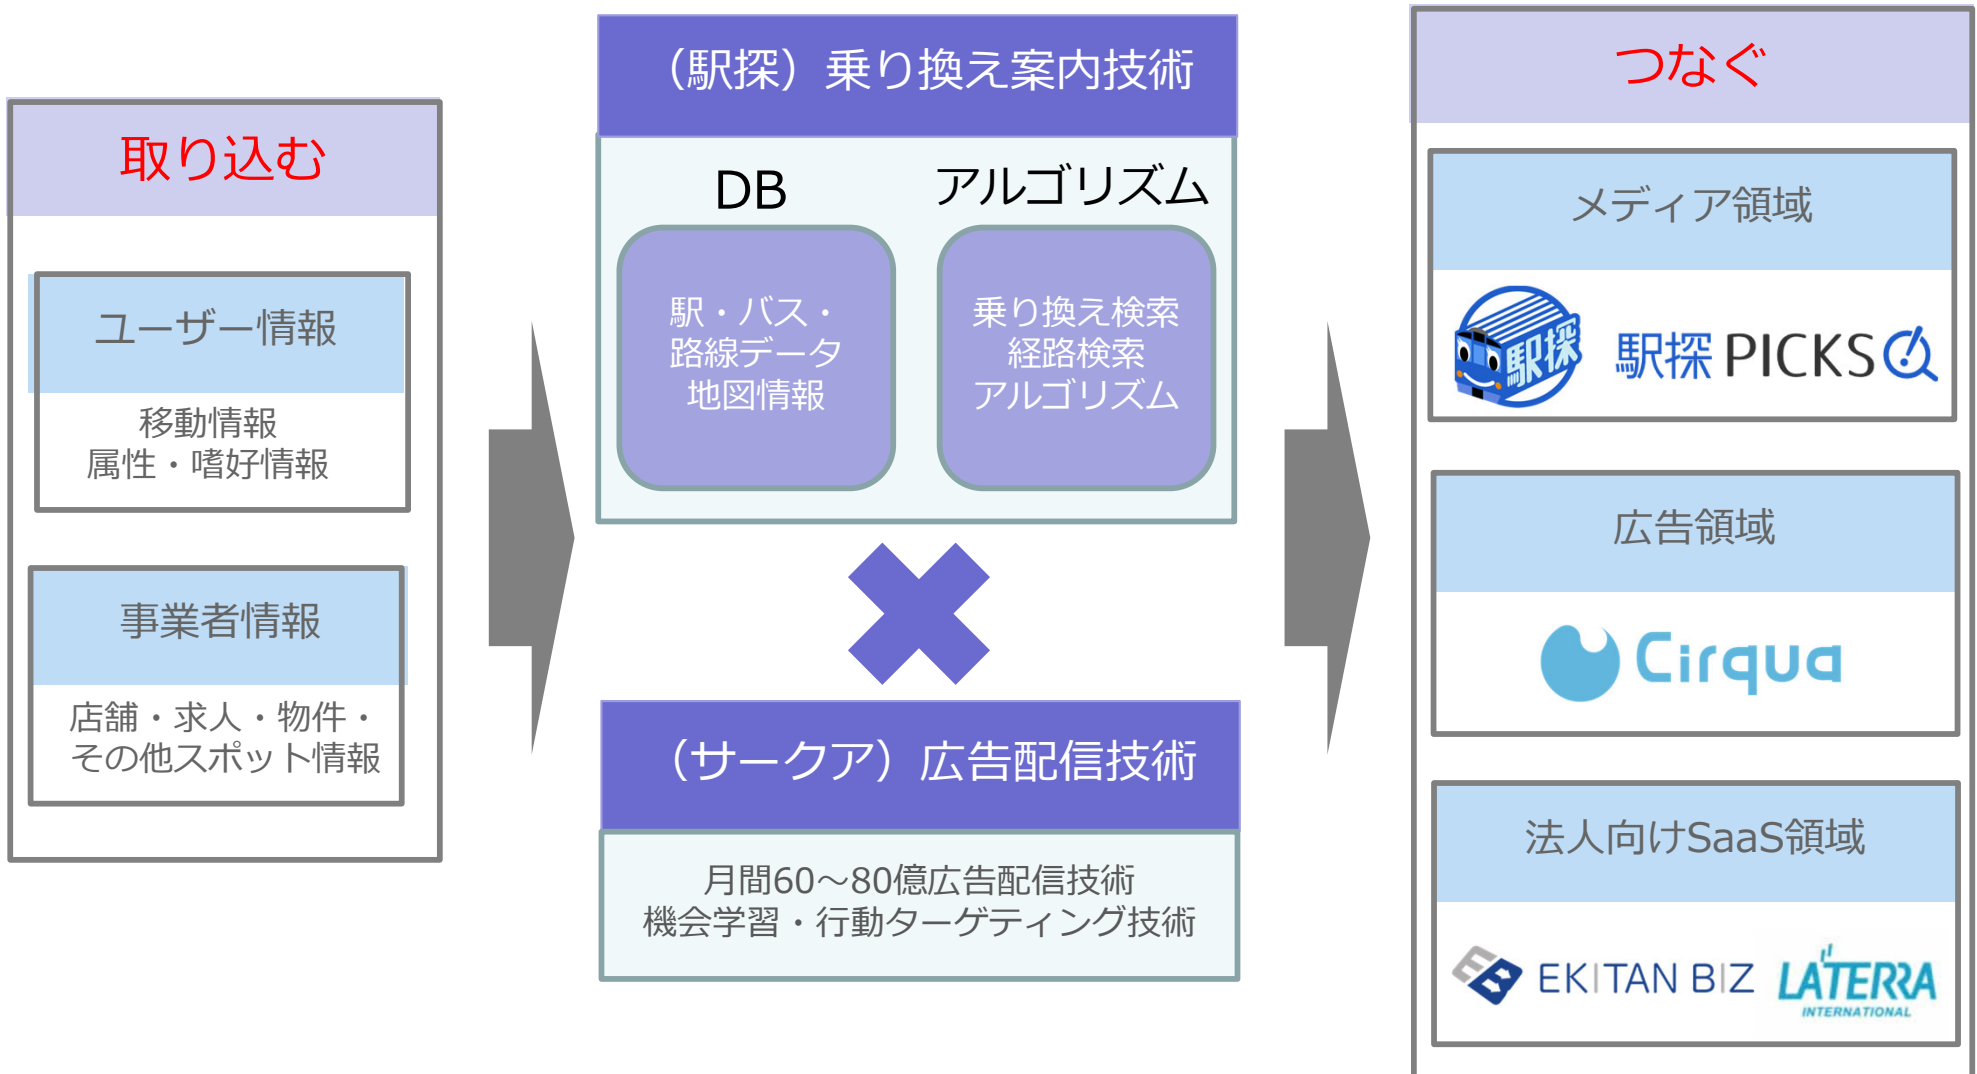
取り込む

ユーザー情報

移動情報
属性・嗜好情報

事業者情報

店舗・求人・物件・その他スポット情報

（駅探）乗り換え案内技術

DB

アルゴリズム

駅・バス・路線データ
地図情報

乗り換え検索
経路検索
アルゴリズム

（サークア）広告配信技術

月間60～80億広告配信技術
機会学習・行動ターゲティング技術

つなぐ

メディア領域

駅探

駅探 PICKS

広告領域

Cirqua

法人向けSaaS領域

EKITAN BIZ

LATERRA
INTERNATIONAL